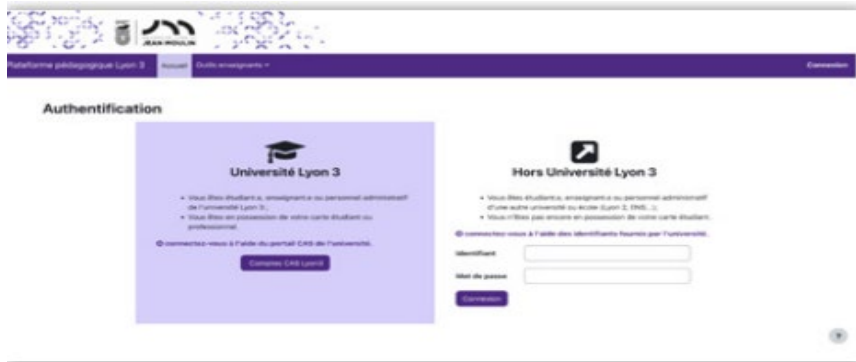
JEAN MOULIN

Plateforme pédagogique Lyon 3 Accueil Outils enseignants Connexion

Authentification

Université Lyon 3

• Vous êtes étudiant.e, enseignant.e ou personnel administratif de l'université Lyon 3 ;
• Vous êtes en possession de votre carte étudiant ou professionnel.

connectez-vous à l'aide du portail CAS de l'université.

Compte CAS Lyon3

Hors Université Lyon 3

• Vous êtes étudiant.e, enseignant.e ou personnel administratif d'une autre université ou école (Lyon 2, ENS...) ;
• Vous n'êtes pas encore en possession de votre carte étudiant.

connectez-vous à l'aide des identifiants fournis par l'université.

Identifiant

Mot de passe

Connexion